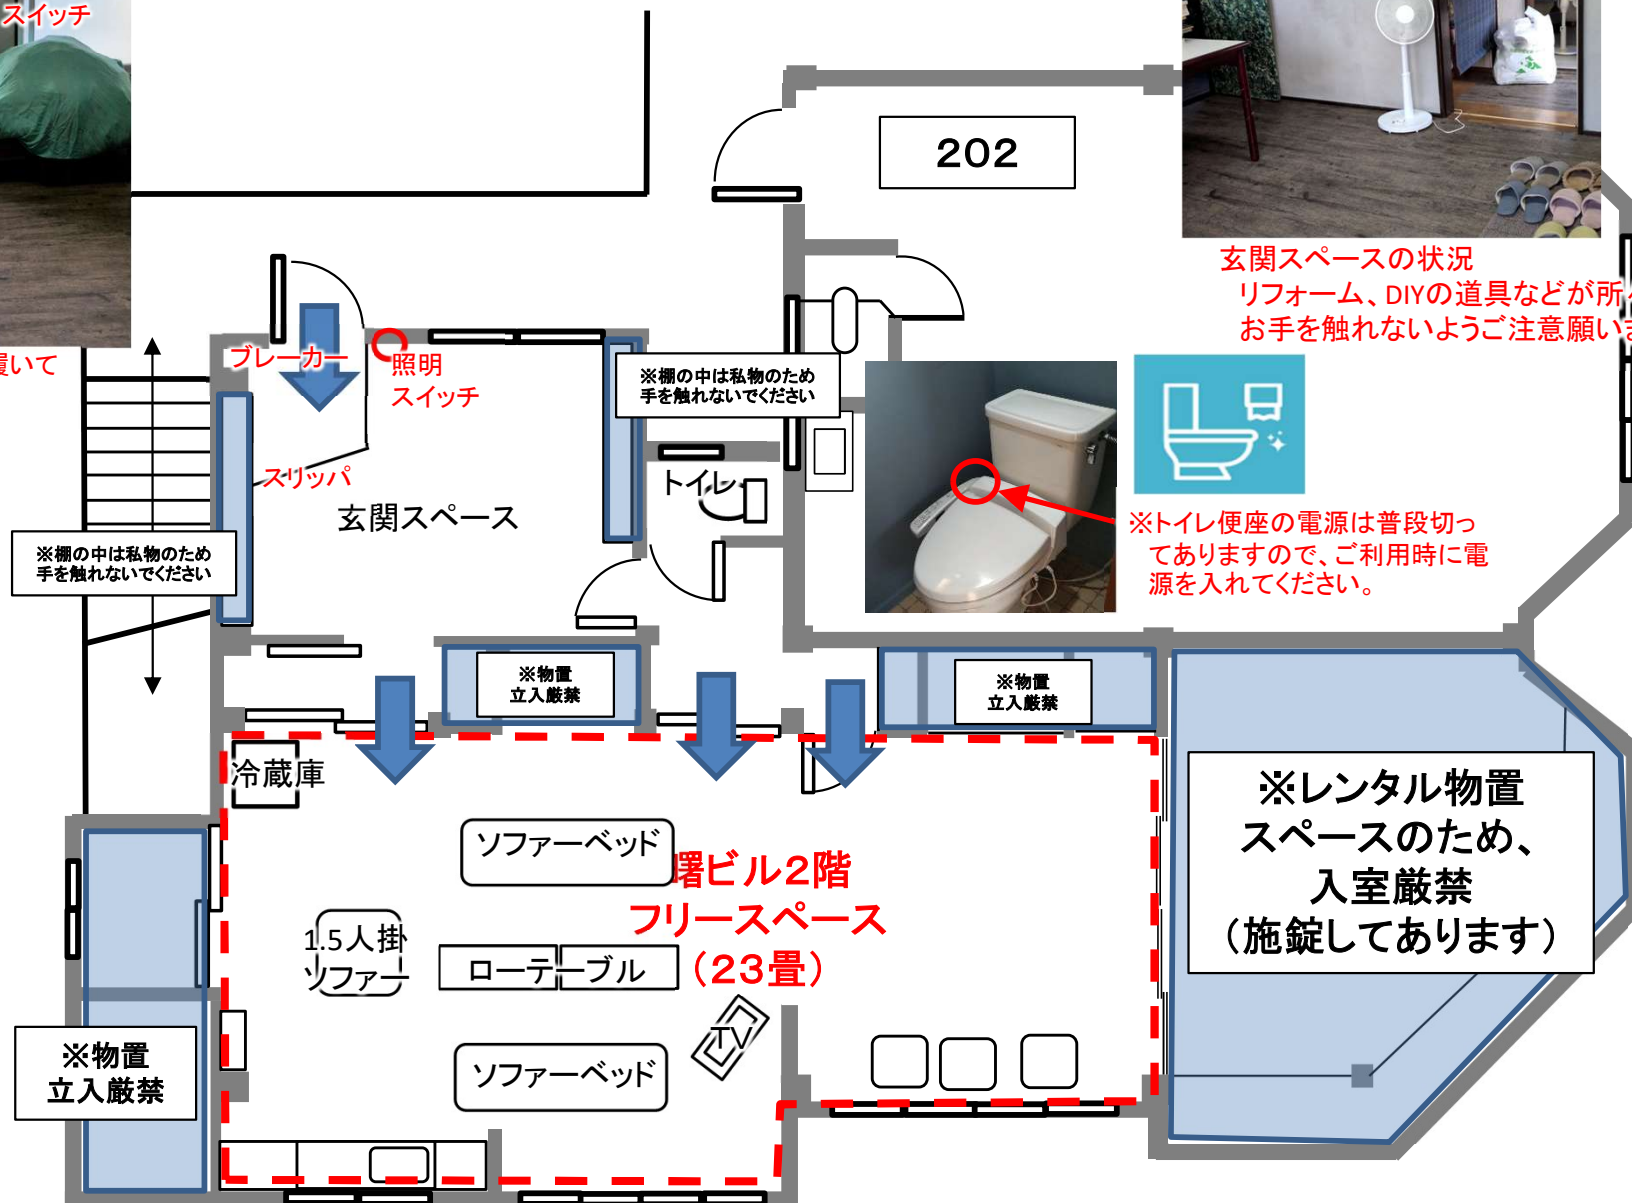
スイッチ

置いて

202

玄関スペースの状況
リフォーム、DIYの道具などが所
お手を触れないようご注意願い

ブレーカー

照明
スイッチ

※棚の中は私物のため
手を触れないでください

スリッパ

玄関スペース

トイレ

※棚の中は私物のため
手を触れないでください

※トイレ便座の電源は普段切ってありますので、ご利用時に電源を入れてください。

※物置
立入厳禁

※物置
立入厳禁

冷蔵庫

ソファーベッド

署ビル2階
フリースペース
（23畳）

1.5人掛
ソファー

ローテーブル

ソファーベッド

※レンタル物置
スペースのため、
入室厳禁
（施錠してあります）

※物置
立入厳禁